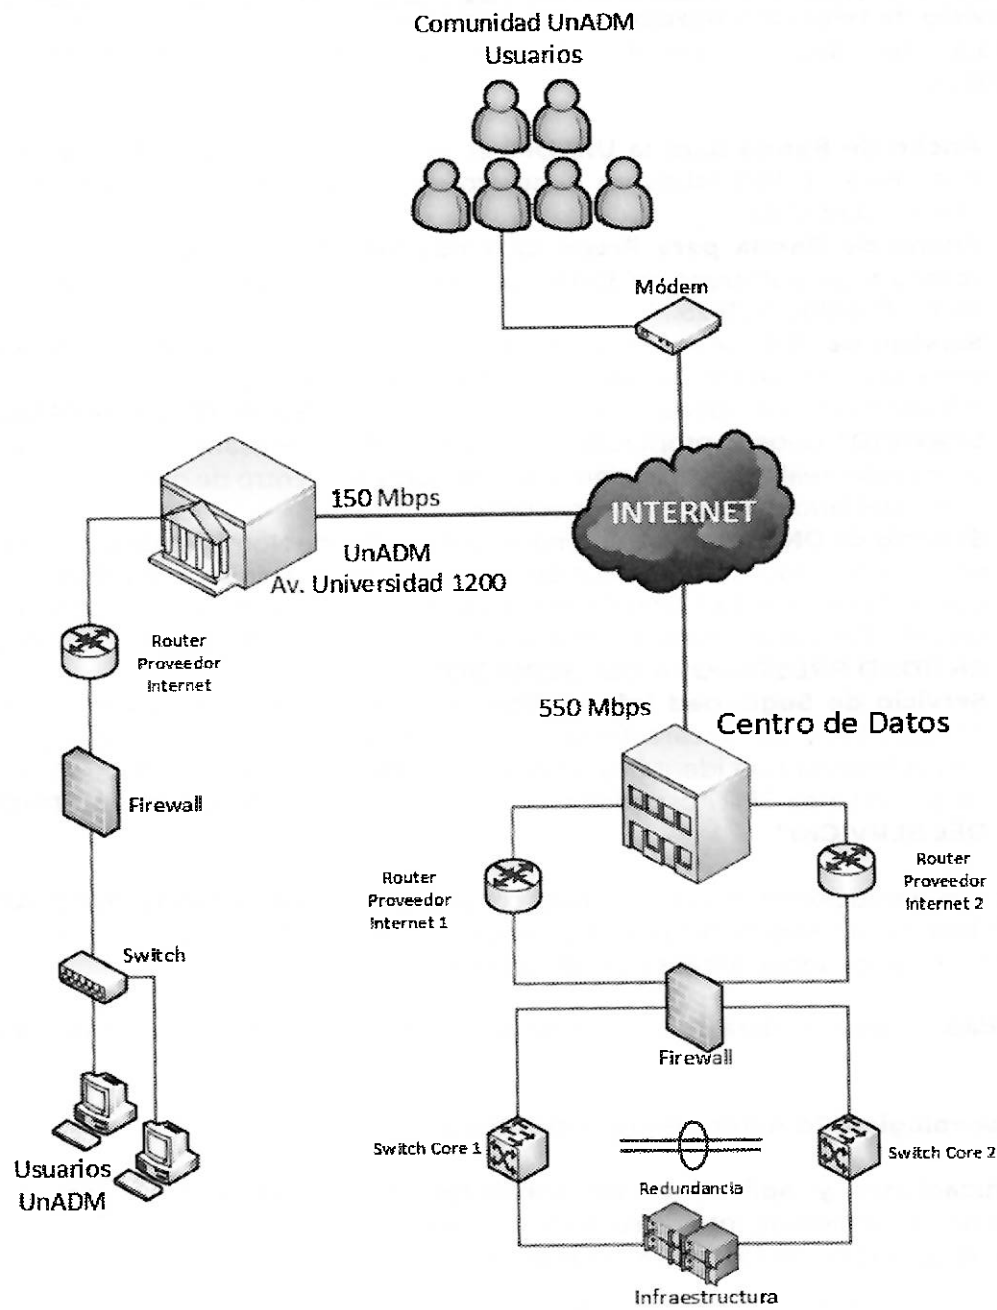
Comunidad UnADM
Usuarios

Módem

INTERNET

150 Mbps

UnADM
Av. Universidad 1200

Router
Proveedor
Internet

Firewall

Switch

Usuarios
UnADM

550 Mbps

Centro de Datos

Router
Proveedor
Internet 1

Router
Proveedor
Internet 2

Firewall

Switch Core 1

Switch Core 2

Redundancia

Infraestructura